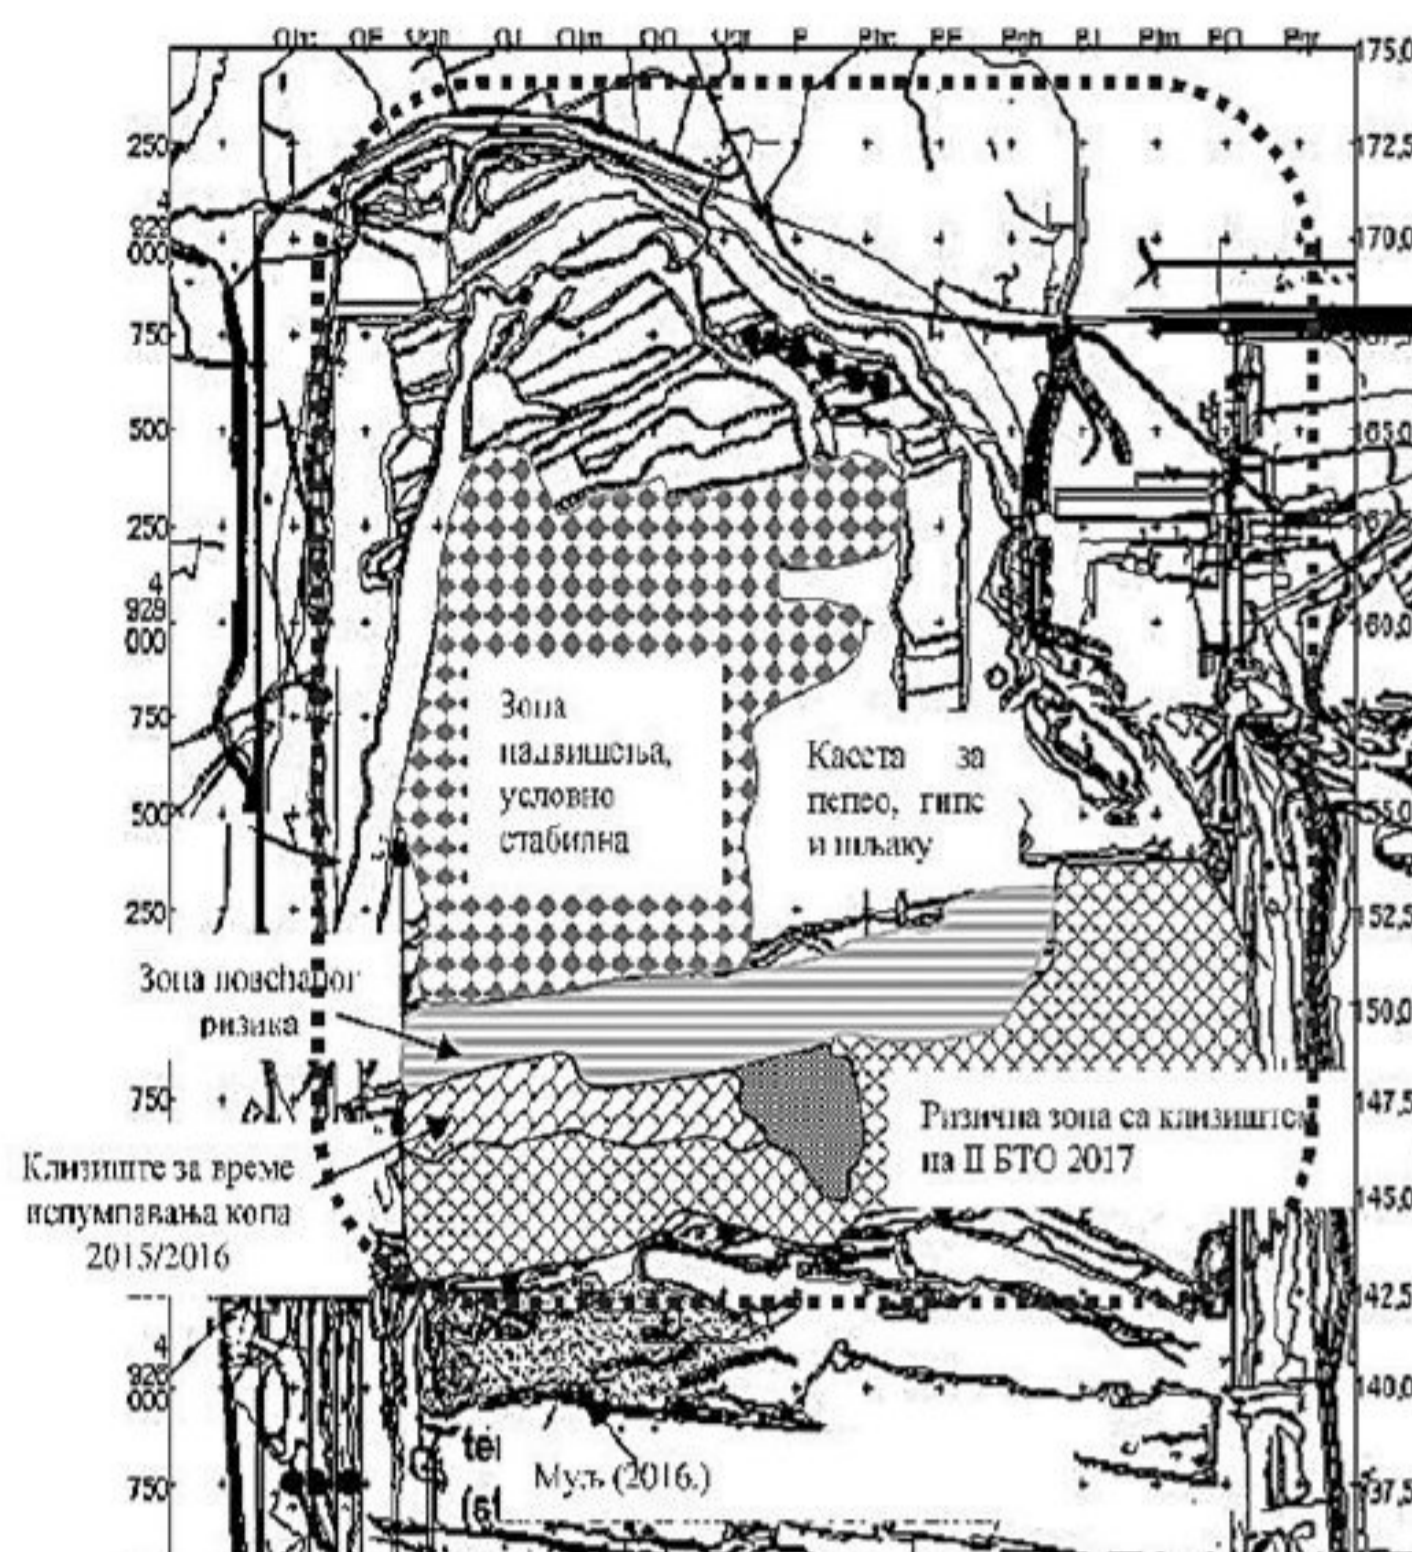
Olr OF 1? Ol Olm OO ? P Plr PF Pch PL Plm PO Ptr

175,0
172,5
170,0
165,0
160,0
155,0
152,5
150,0
147,5
145,0
142,5
140,0
137,5

250
4
929
000
750
500
250
4
929
000
750
500
250
750
4
928
000
750

Зона надвишења, условно стабилна

Каста за пепео, гипс и шљаку

Зона повећаног ризика

Ризична зона са клизиштем на II БТО 2017

Клизиште за време испумпавања копа 2015/2016

Муљ (2016.)

tel
(el